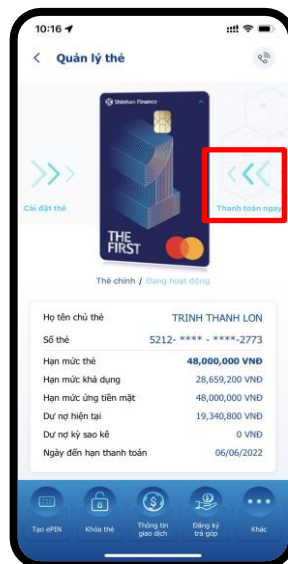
10:16

Quản lý thẻ

Shinhan Finance

THE FIRST

Cài đặt thẻ

Thanh toán ngay

Thẻ chính / Đang hoạt động

| | |
|---|---|
| Họ tên chủ thẻ | TRINH THANH LON |
| Số thẻ | 5212- **** - ****-2773 |
| Hạn mức thẻ | 48,000,000 VNĐ |
| Hạn mức khả dụng | 28,659,200 VNĐ |
| Hạn mức ứng tiền mặt | 48,000,000 VNĐ |
| Dư nợ hiện tại | 19,340,800 VNĐ |
| Dư nợ kỳ sao kê | 0 VNĐ |
| Ngày đến hạn thanh toán | 06/06/2022 |

Tạo ePIN

Khóa thẻ

Thông tin giao dịch

Đăng ký trả góp

Khác